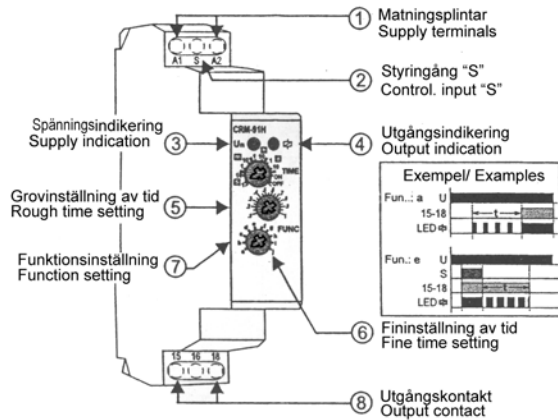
A1 S A2

① Matningsplintar
Supply terminals

② Styringång "S"
Control. input "S"

Spänningsindikering
Supply indication ③

④ Utgångsindikering
Output indication

CRM-91H

Un

TIME

Grovinställning av tid
Rough time setting ⑤

Funktionsinställning
Function setting ⑦

FUNC

Exempel/ Examples

Fun.: a U
15-18
LED

Fun.: e U
S
15-18
LED

⑥ Fininställning av tid
Fine time setting

15 16 18

⑧ Utgångskontakt
Output contact